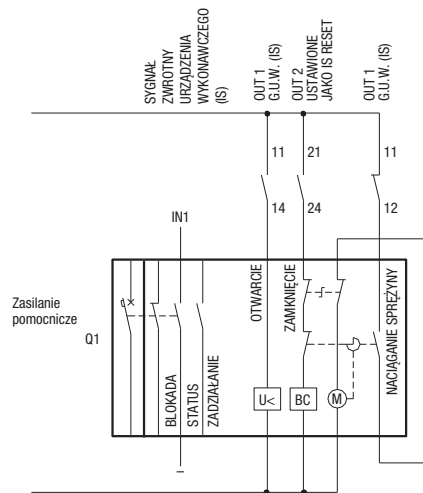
SYGNAŁ ZWROTNY URZĄDZENIA WYKONAWCZEGO (IS)

OUT 1 G.U.W. (IS)

OUT 2 USTAWIONE JAKO IS RESET

OUT 1 G.U.W. (IS)

11

21

11

14

24

12

IN1

Zasilanie pomocnicze

Q1

OTWARCIE

ZAMKNIĘCIE

NACIĄGANIE SPRĘŻYNY

BLOKADA

STATUS

ZADZIAŁANIE

U<

BC

M